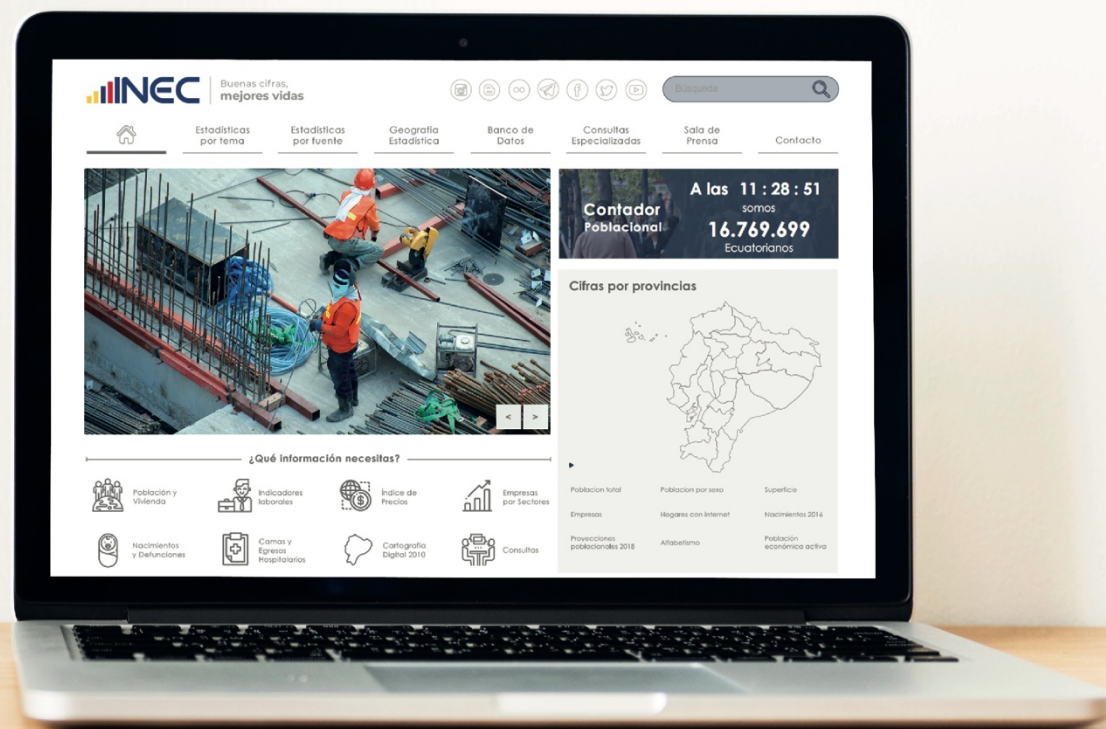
INEC Buenas cifras, mejores vidas

Búsqueda

Estadísticas por tema
Estadísticas por fuente
Geografía Estadística
Banco de Datos
Consultas Especializadas
Sala de Prensa
Contacto

< >

Contador Poblacional
A las 11 : 28 : 51
somos
16.769.699
Ecuatorianos

Cifras por provincias

¿Qué información necesitas?

Población y Vivienda
Indicadores laborales
Índice de Precios
Empresas por Sectores
Nacimientos y Defunciones
Camas y Egresos Hospitalarios
Cartografía Digital 2010
Consultas

Poblacion total
Poblacion por sexo
Superficie
Empresas
Hogares con internet
Nacimientos 2016
Proyecciones poblacionales 2018
Alfabetismo
Población económica activa